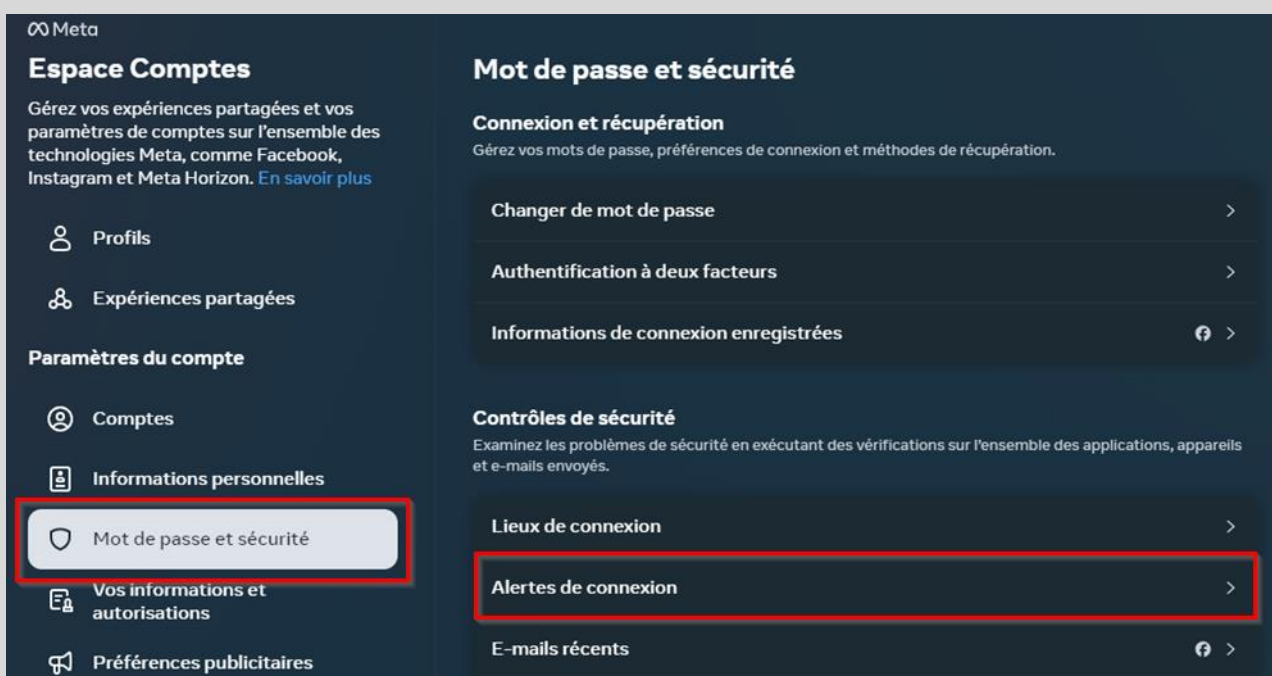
Meta

Espace Comptes

Gérez vos expériences partagées et vos paramètres de comptes sur l'ensemble des technologies Meta, comme Facebook, Instagram et Meta Horizon. En savoir plus

Profils

Expériences partagées

Paramètres du compte

Comptes

Informations personnelles

Mot de passe et sécurité

Vos informations et autorisations

Préférences publicitaires

Mot de passe et sécurité

Connexion et récupération

Gérez vos mots de passe, préférences de connexion et méthodes de récupération.

Changer de mot de passe

Authentification à deux facteurs

Informations de connexion enregistrées

Contrôles de sécurité

Examinez les problèmes de sécurité en exécutant des vérifications sur l'ensemble des applications, appareils et e-mails envoyés.

Lieux de connexion

Alertes de connexion

E-mails récents